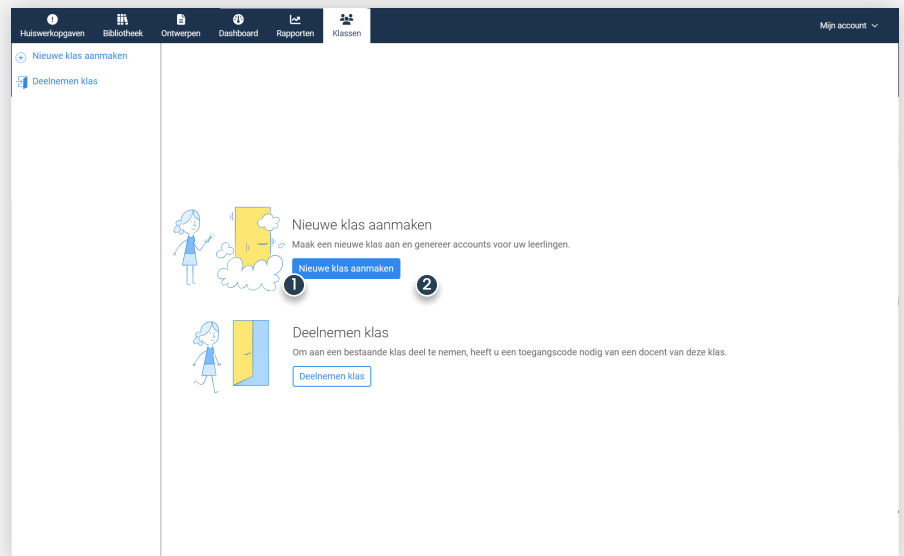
Huiswerkopgaven Bibliotheek Ontwerpen Dashboard Rapporten Klassen Mijn account

Nieuwe klas aanmaken
Deelnemen klas

Nieuwe klas aanmaken
Maak een nieuwe klas aan en genereer accounts voor uw leerlingen.
Nieuwe klas aanmaken

1 2

Deelnemen klas
Om aan een bestaande klas deel te nemen, heeft u een toegangscode nodig van een docent van deze klas.
Deelnemen klas